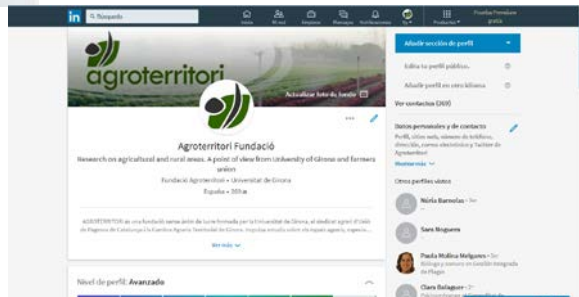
in Búsqueda

Inicio Mi red Empleos Mensajes Notificaciones Yo Productos Prueba Premium gratis

agroterritori

Actualizar foto de fondo

Agroterritori Fundació

Research on agricultural and rural areas. A point of view from University of Girona and farmers union

Fundació Agroterritori • Universitat de Girona

España • 369

AGROTERRITORI és una fundació sense ànim de lucre formada per la Universitat de Girona, el sindicat agrari d'Unió de Pagesos de Catalunya i la Cambra Agrària Territorial de Girona. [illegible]

Ver más

Nivel de perfil: Avanzado

Añadir sección de perfil

Editar tu perfil público

Añadir perfil en otro idioma

Ver contactos (369)

Datos personales y de contacto

Perfil, sitios web, número de teléfono, dirección, correo electrónico y Twitter de Agroterritori

Mostrar más

Otros perfiles vistos

Núria Barnolas

Sara Noguera

Paula Molina Melgares • 3er
Biología y máster en Gestión Integrada de Plagas

Clara Balaguer • 2º
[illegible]